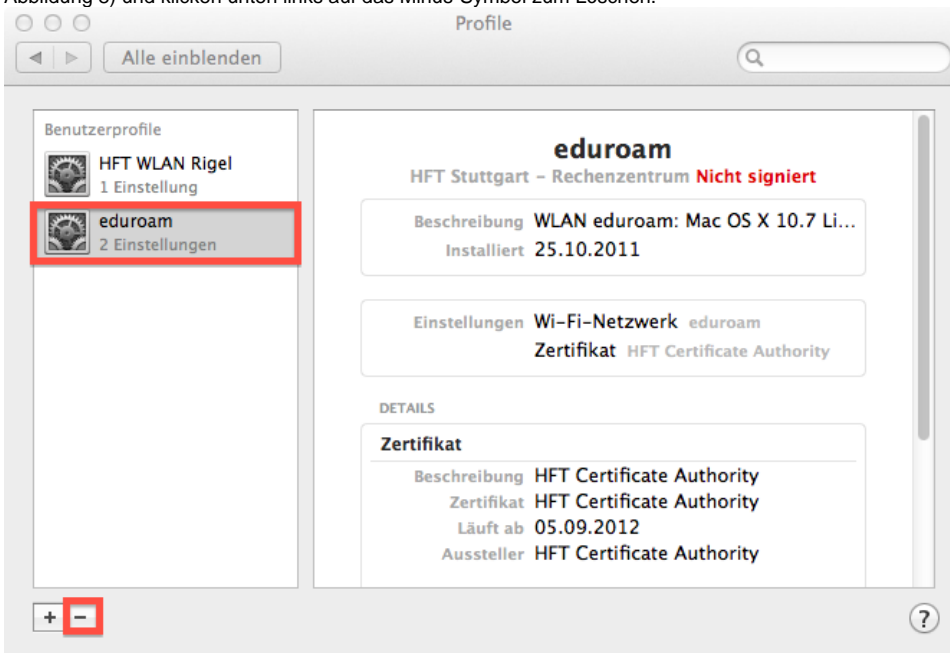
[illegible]

Profile

Alle einblenden

Benutzerprofile

HFT WLAN Rigel
1 Einstellung

eduroam
2 Einstellungen

eduroam
HFT Stuttgart – Rechenzentrum Nicht signiert

Beschreibung WLAN eduroam: Mac OS X 10.7 Li...
Installiert 25.10.2011

Einstellungen Wi-Fi-Netzwerk eduroam
Zertifikat HFT Certificate Authority

DETAILS

Zertifikat
Beschreibung HFT Certificate Authority
Zertifikat HFT Certificate Authority
Läuft ab 05.09.2012
Aussteller HFT Certificate Authority

+ −

?